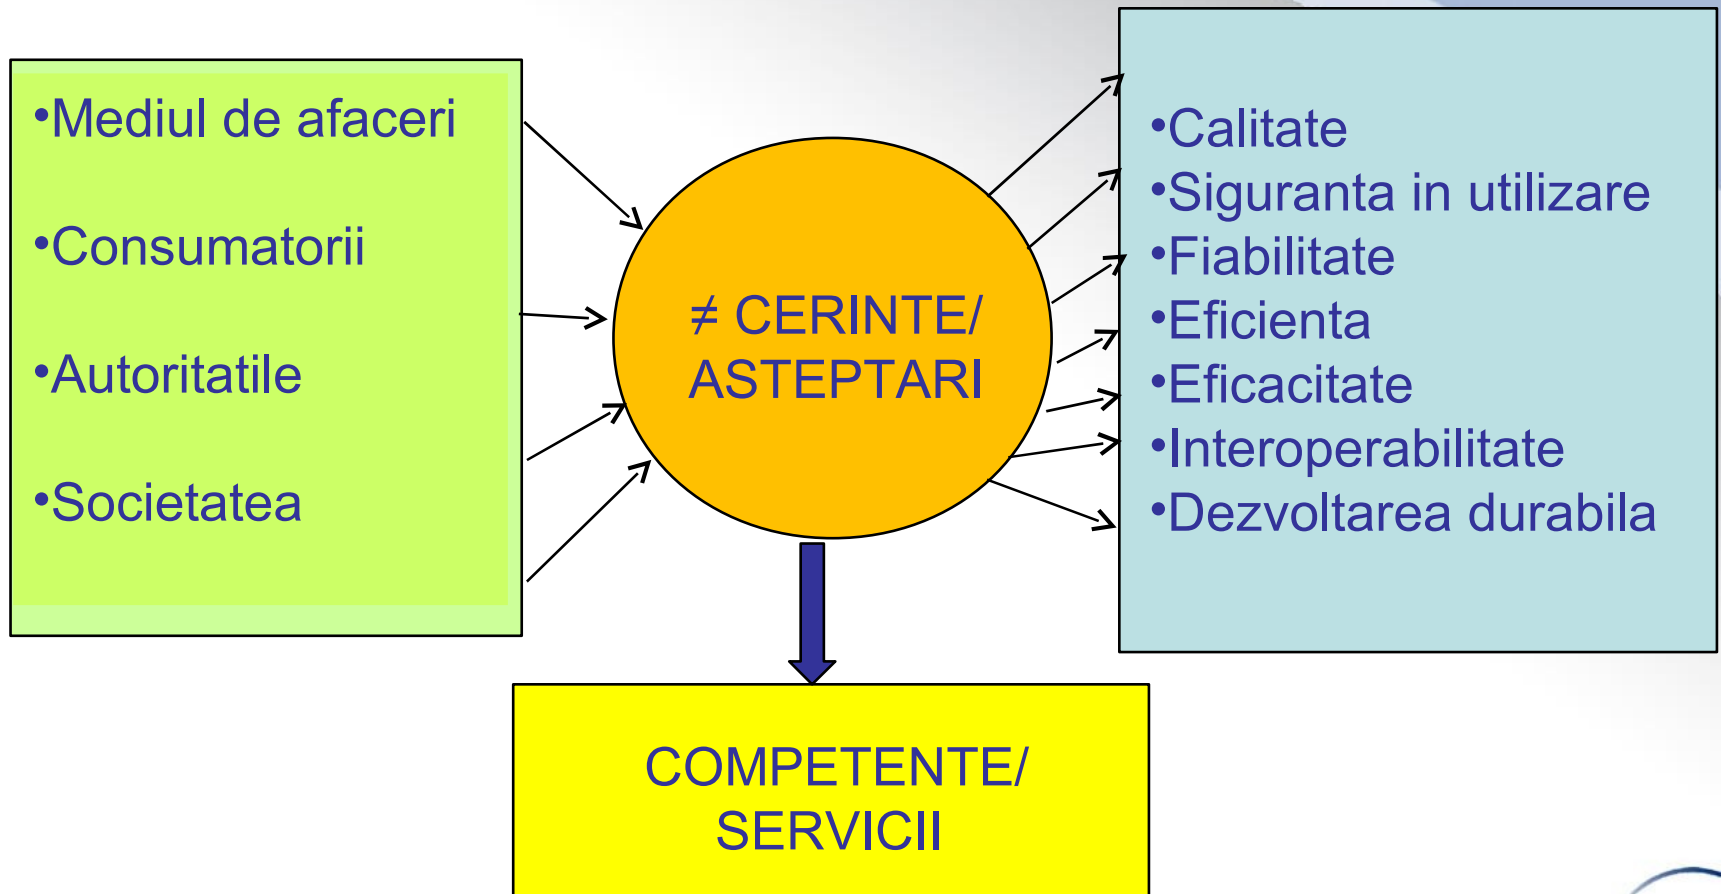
•Mediul de afaceri

•Consumatorii

•Autoritatile

•Societatea

≠ CERINTE/ ASTEPTARI

•Calitate
•Siguranta in utilizare
•Fiabilitate
•Eficienta
•Eficacitate
•Interoperabilitate
•Dezvoltarea durabila

COMPETENTE/ SERVICII